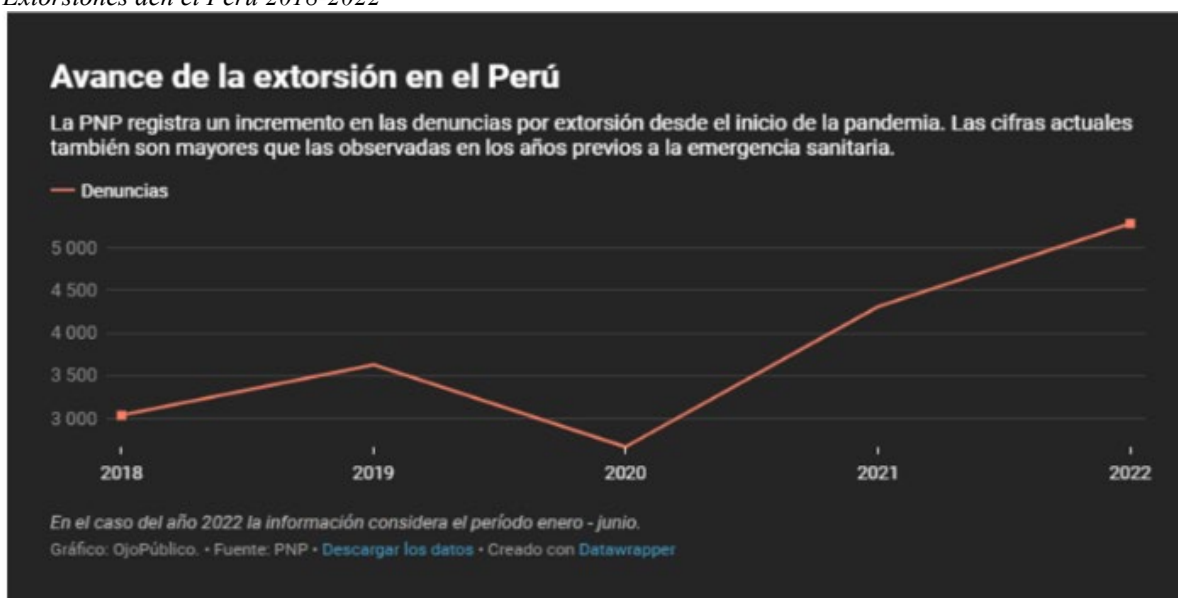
Extorsiones den el Perú 2018-2022

Avance de la extorsión en el Perú

La PNP registra un incremento en las denuncias por extorsión desde el inicio de la pandemia. Las cifras actuales también son mayores que las observadas en los años previos a la emergencia sanitaria.

— Denuncias

5 000
4 500
4 000
3 500
3 000

2018
2019
2020
2021
2022

En el caso del año 2022 la información considera el período enero - junio.

Gráfico: OjoPúblico. • Fuente: PNP • Descargar los datos • Creado con Datawrapper